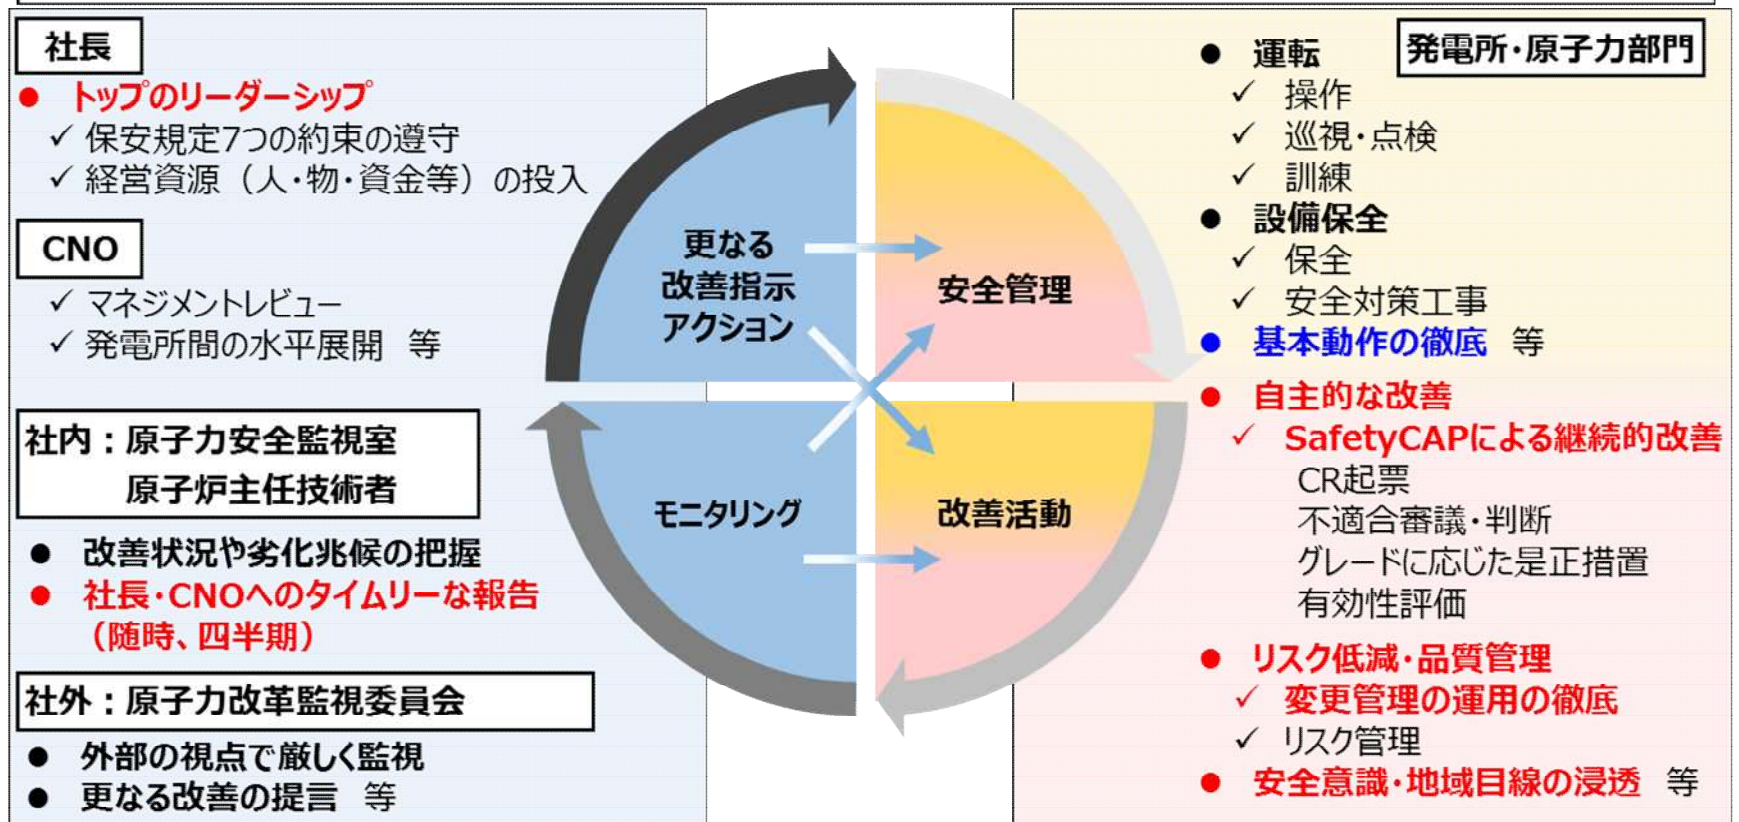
社長

● トップのリーダーシップ
✓ 保安規定7つの約束の遵守
✓ 経営資源（人・物・資金等）の投入

CNO

✓ マネジメントレビュー
✓ 発電所間の水平展開　等

社内：原子力安全監視室
原子炉主任技術者

● 改善状況や劣化兆候の把握
● 社長・CNOへのタイムリーな報告（随時、四半期）

社外：原子力改革監視委員会

● 外部の視点で厳しく監視
● 更なる改善の提言　等

更なる改善指示アクション

安全管理

モニタリング

改善活動

発電所・原子力部門

● 運転
✓ 操作
✓ 巡視・点検
✓ 訓練
● 設備保全
✓ 保全
✓ 安全対策工事
● 基本動作の徹底　等
● 自主的な改善
✓ SafetyCAPによる継続的改善
CR起票
不適合審議・判断
グレードに応じた是正措置
有効性評価
● リスク低減・品質管理
✓ 変更管理の運用の徹底
✓ リスク管理
● 安全意識・地域目線の浸透　等